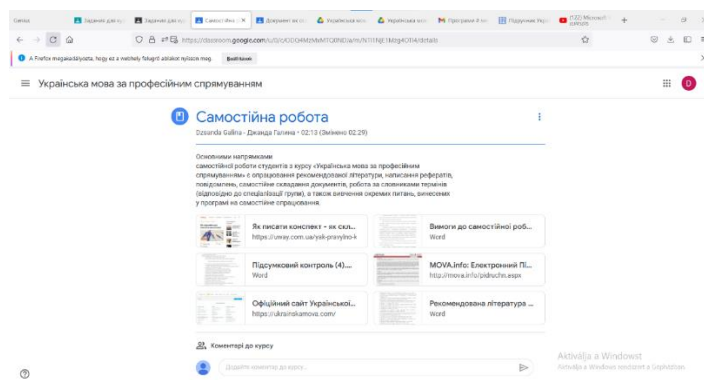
Gmail | Завдання для к | Завдання для к | Самостійна р | Документ ка | Українська мо | Українська мо | Програми й ко | Підручник Укр | (122) Microsoft Zakeup

https://classroom.google.com/u/0/c/ODQ4MzMMTQ0NDA/m/NTI1NjE1Mzg4ODIA/details

A Firefox megakadályozta, hogy ez a webhely felugró ablakot nyisson meg. Beállítások

Українська мова за професійним спрямуванням

Самостійна робота

Dzsanda Galina - Джанда Галина • 02:13 (Змінено 02:29)

Основними напрямками самостійної роботи студентів з курсу «Українська мова за професійним спрямуванням» є опрацювання рекомендованої літератури, написання рефератів, повідомлень, самостійне складання документів, робота за словниками термінів (відповідно до спеціалізації групи), а також вивчення окремих питань, винесених у програмі на самостійне опрацювання.

Як писати конспект – як скл...
https://uway.com.ua/ysk-pravylno-k

Вимоги до самостійної роб...
Word

Підсумковий контроль (4)....
Word

MOVA.info: Електронний пі...
http://mova.info/pidruchn.aspx

Офіційний сайт Українськоі...
https://ukrainskamova.com/

Рекомендована література ...
Word

Коментарі до курсу

Додайте коментар до курсу...

Aktiválja a Windowst
A Windows aktiválásához lépjen a Gépházba.